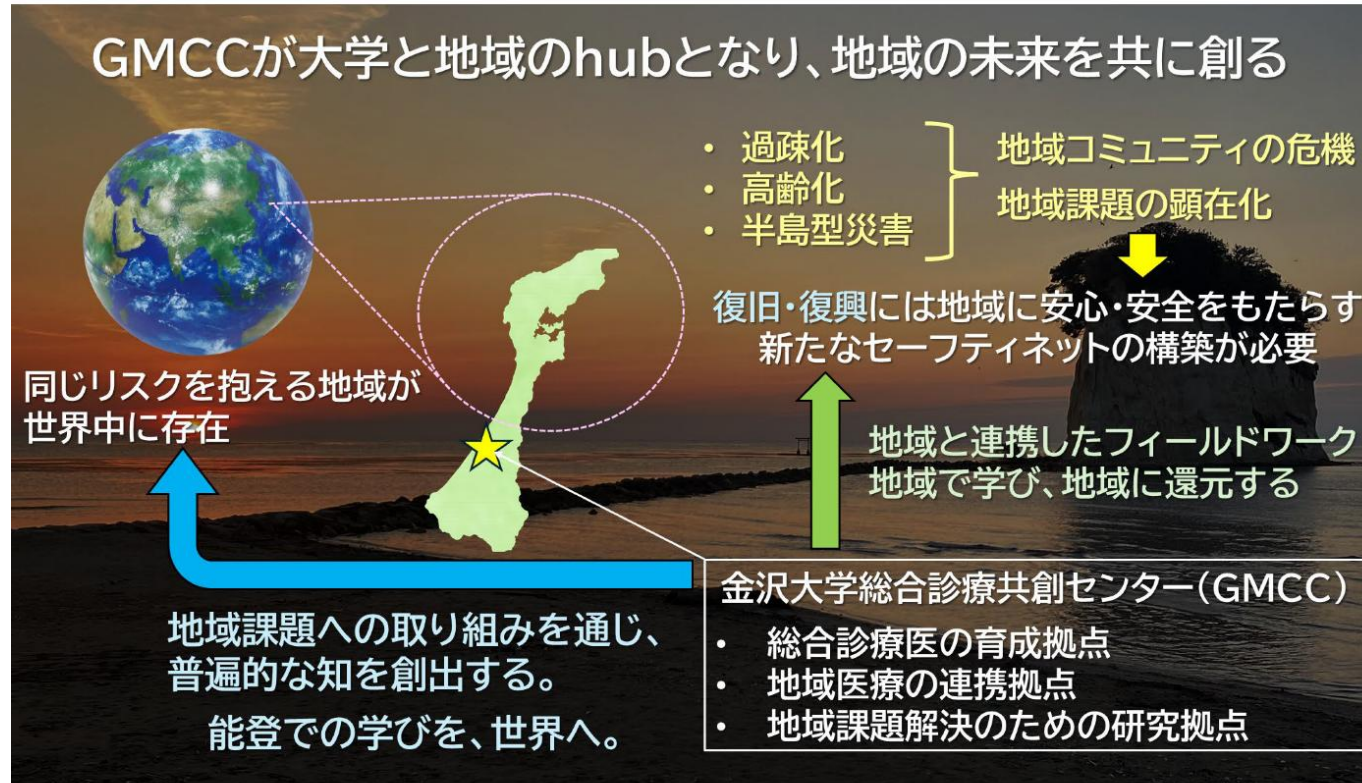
GMCCが大学と地域のhubとなり、地域の未来を共に創る

・ 過疎化
・ 高齢化
・ 半島型災害

地域コミュニティの危機
地域課題の顕在化

復旧・復興には地域に安心・安全をもたらす新たなセーフティネットの構築が必要

同じリスクを抱える地域が世界中に存在

地域と連携したフィールドワーク
地域で学び、地域に還元する

金沢大学総合診療共創センター（GMCC）
• 総合診療医の育成拠点
• 地域医療の連携拠点
• 地域課題解決のための研究拠点

地域課題への取り組みを通じ、普遍的な知を創出する。

能登での学びを、世界へ。